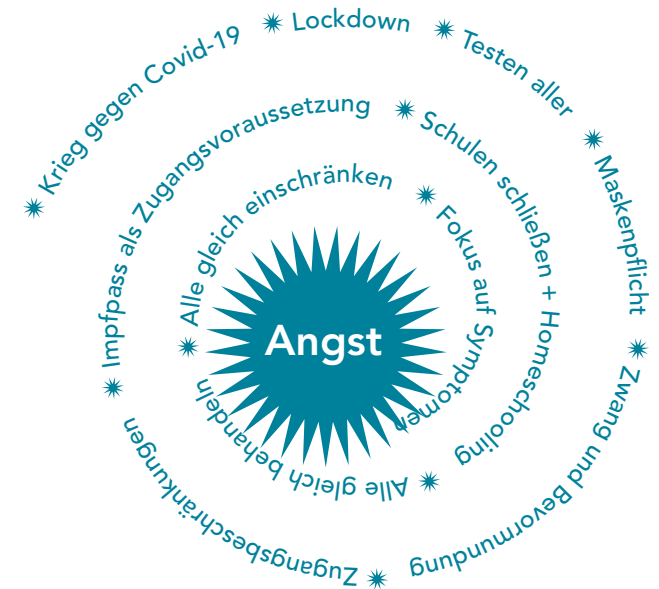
Angst

Alle gleich einschränken
Fokus auf Symptome
Alle gleich behandeln

Impfpass als Zugangsvoraussetzung
Schulen schließen + Homeschooling
Zugangsbeschränkungen

Krieg gegen Covid-19
Lockdown
Testen aller
Maskenpflicht
Zwang und Bevormundung